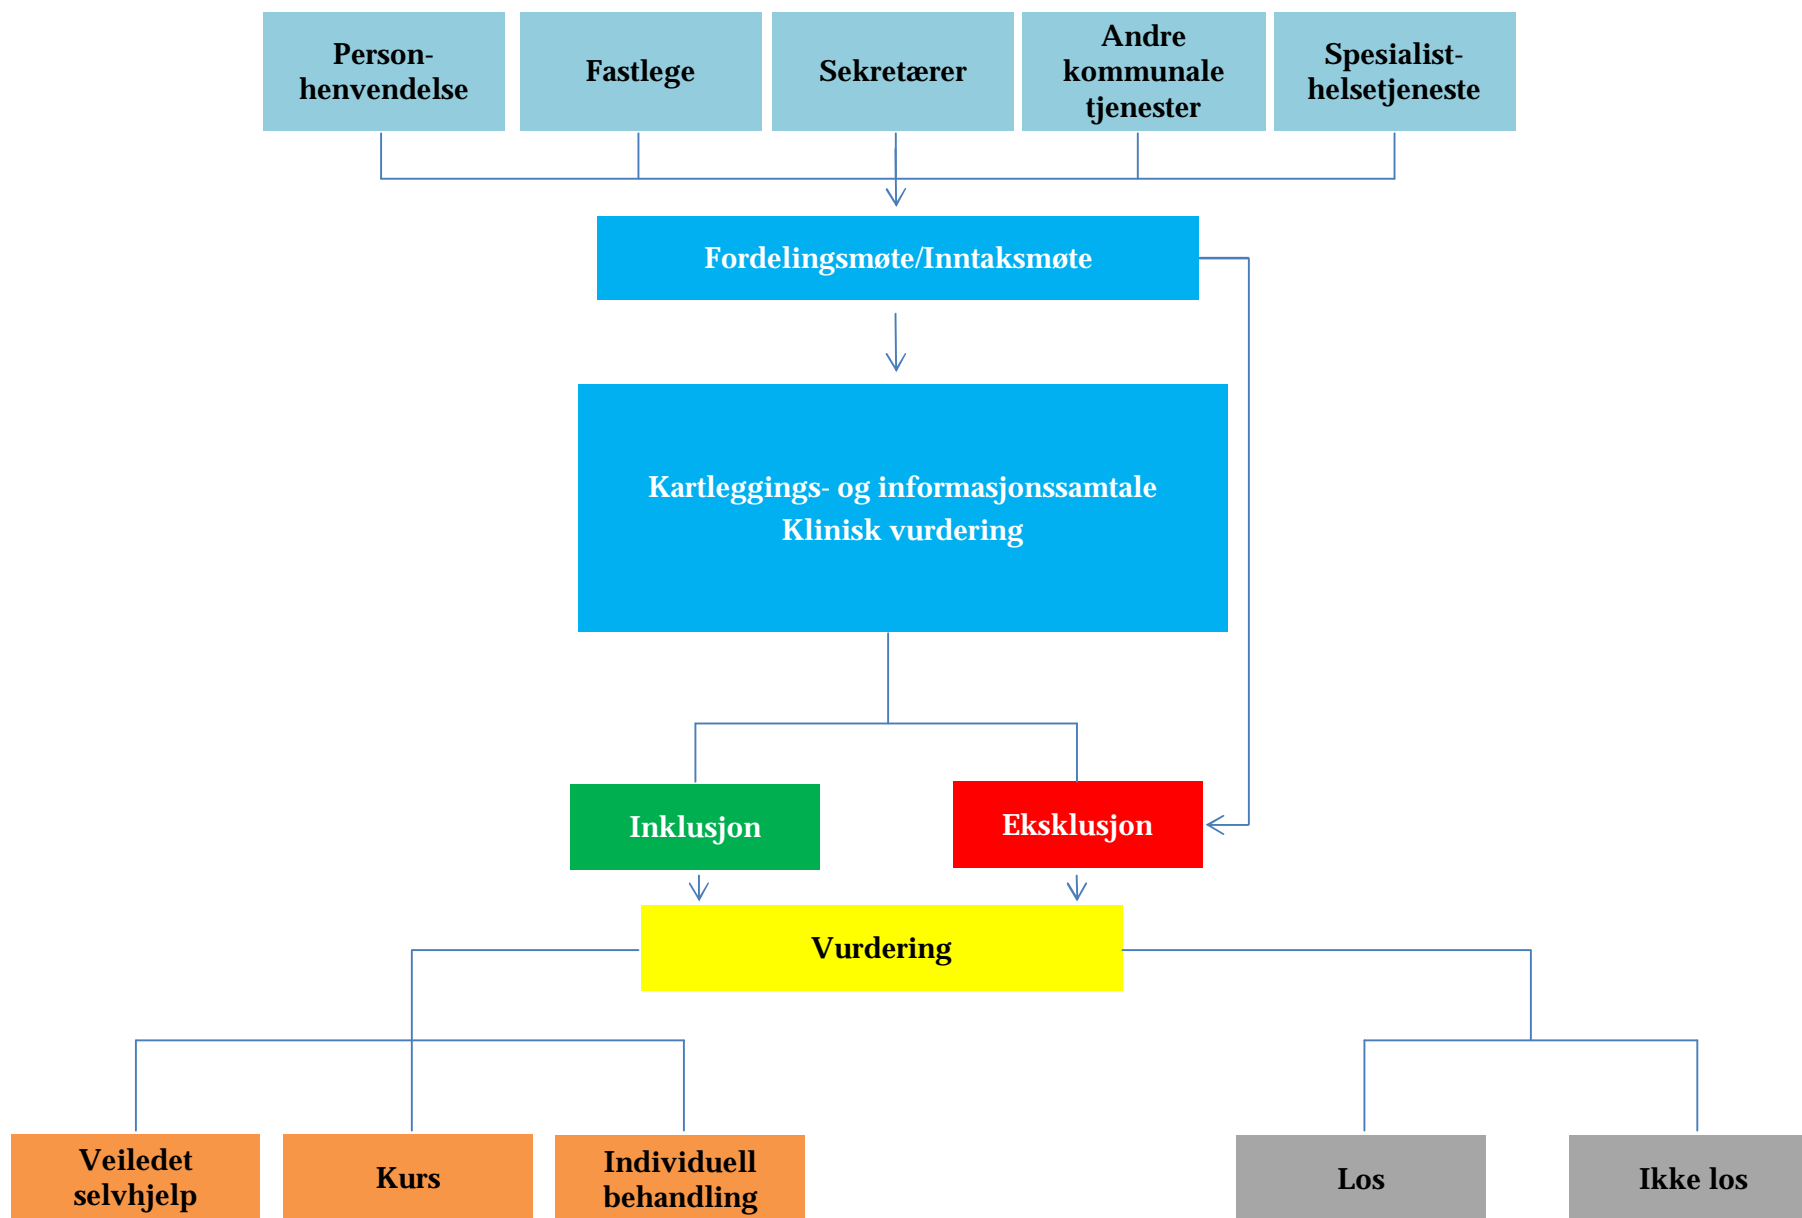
Person-henvendelse

Fastlege

Sekretærer

Andre kommunale tjenester

Spesialist-helsetjeneste

Fordelingsmøte/Inntaksmøte

Kartleggings- og informasjonssamtale
Klinisk vurdering

Inklusjon

Eksklusjon

Vurdering

Veiledet selvhjelp

Kurs

Individuell behandling

Los

Ikke los